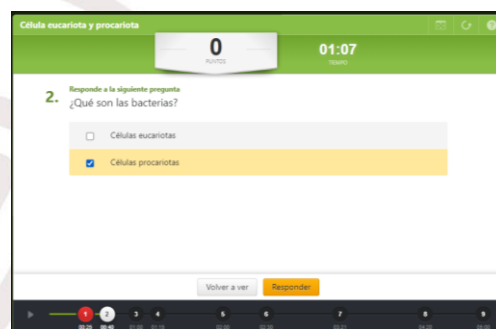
Célula eucariota y procariota

0
PUNTOS

01:07
TIEMPO

2. Responde a la siguiente pregunta
¿Qué son las bacterias?

Células eucariotas

Células procariotas

Volver a ver
Responder

1 2 3 4 5 6 7 8 9
00:29 00:40 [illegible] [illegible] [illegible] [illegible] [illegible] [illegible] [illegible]